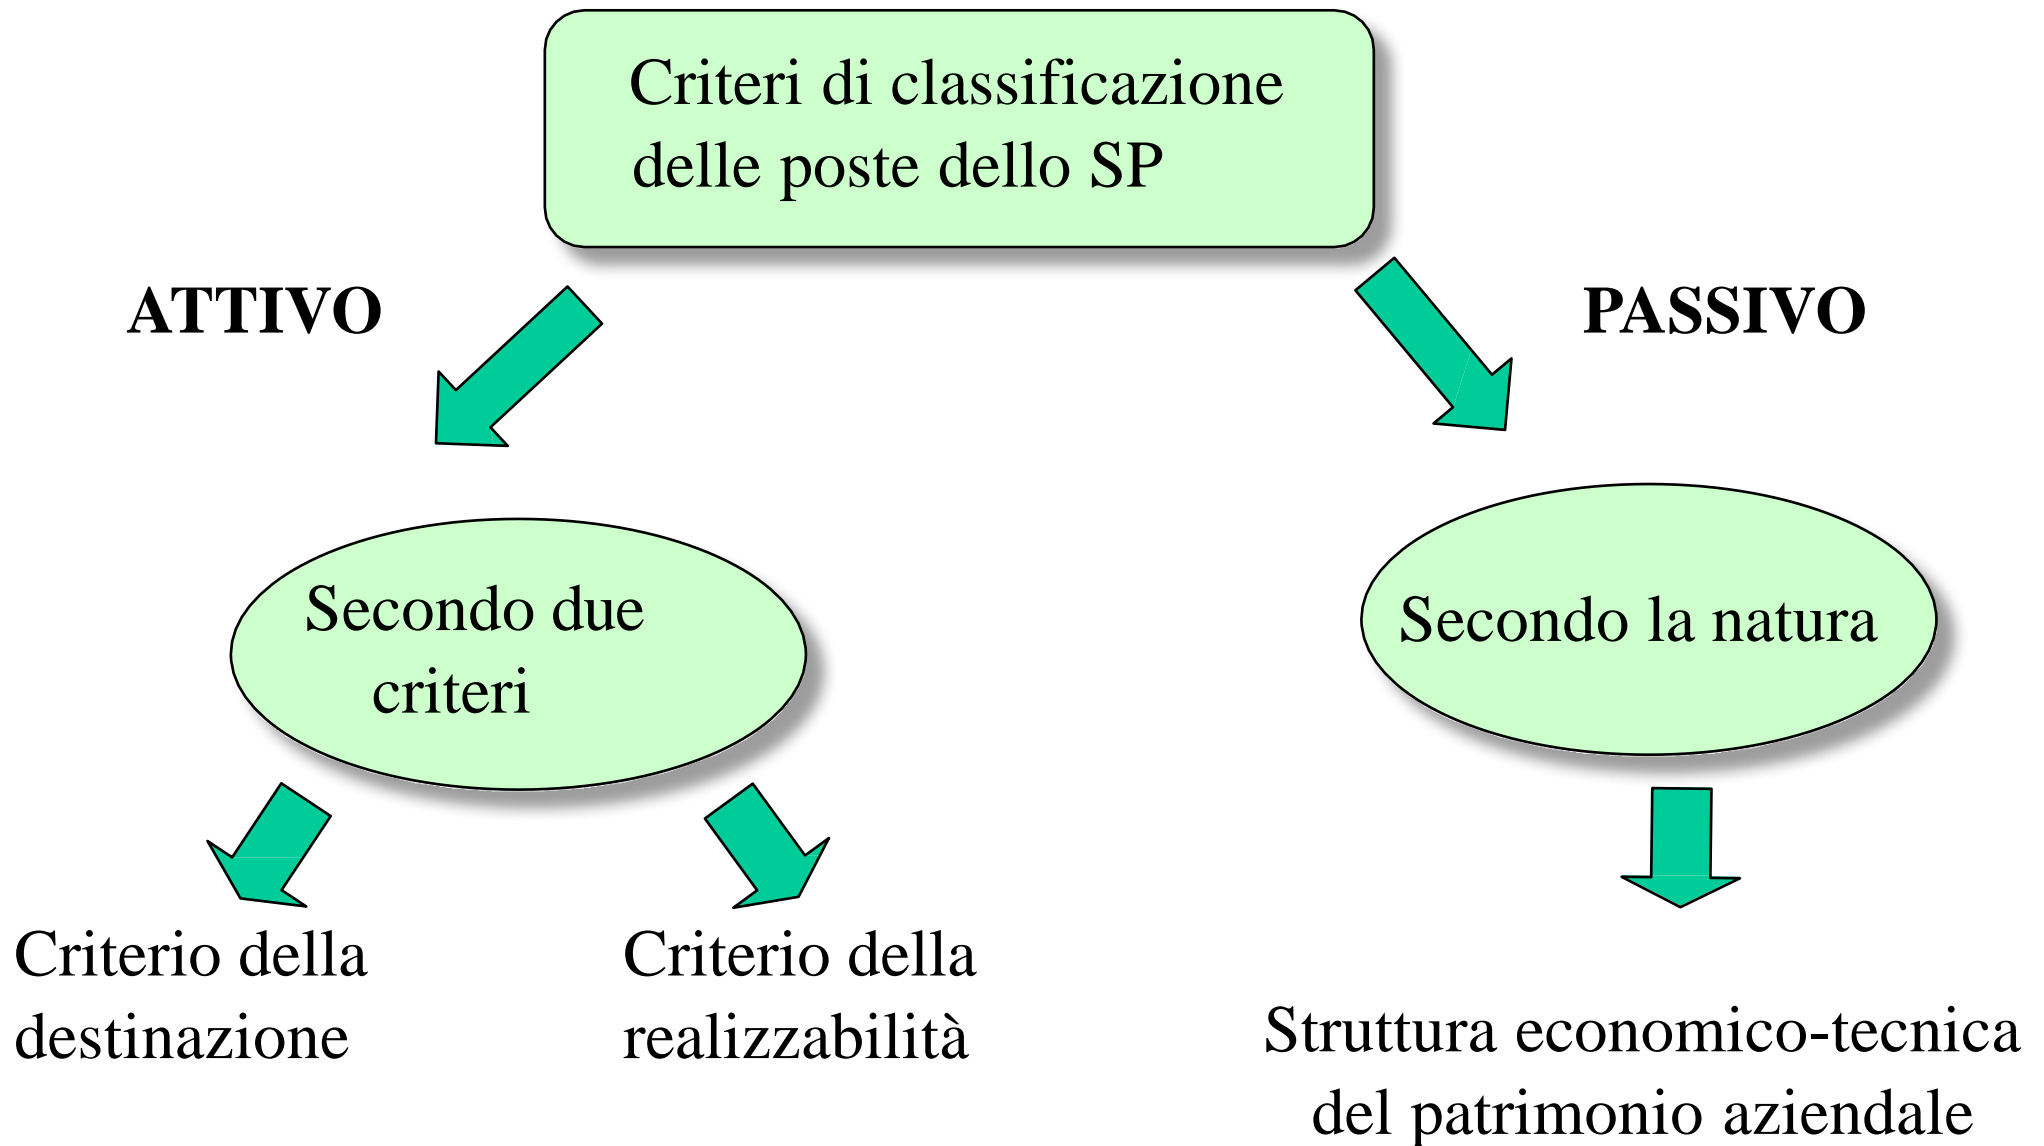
Criteri di classificazione delle poste dello SP

ATTIVO

PASSIVO

Secondo due criteri

Secondo la natura

Criterio della destinazione

Criterio della realizzabilità

Struttura economico-tecnica del patrimonio aziendale